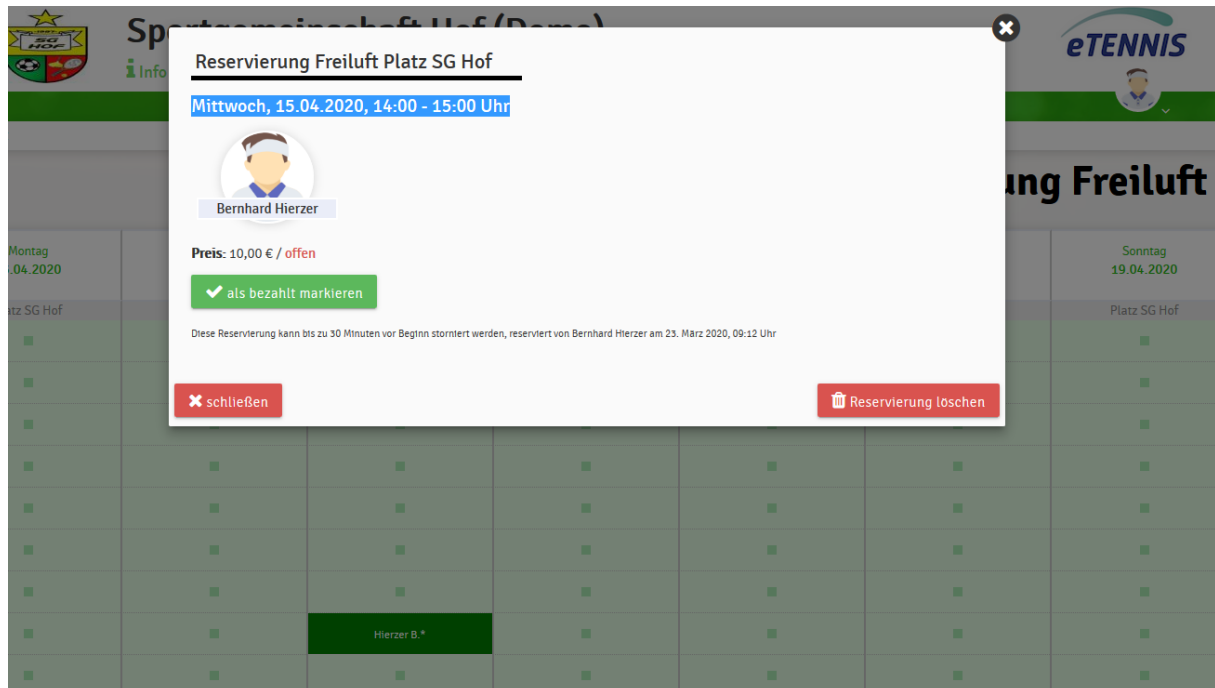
SG HOF

Sp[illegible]

Info

eTENNIS

ung Freiluft

Montag
.04.2020

tz SG Hof

Sonntag
19.04.2020

Platz SG Hof

Reservierung Freiluft Platz SG Hof

Mittwoch, 15.04.2020, 14:00 - 15:00 Uhr

Bernhard Hierzer

Preis: 10,00 € / offen

als bezahlt markieren

Diese Reservierung kann bis zu 30 Minuten vor Beginn storniert werden, reserviert von Bernhard Hierzer am 23. März 2020, 09:12 Uhr

schließen

Reservierung löschen

Hierzer B.*